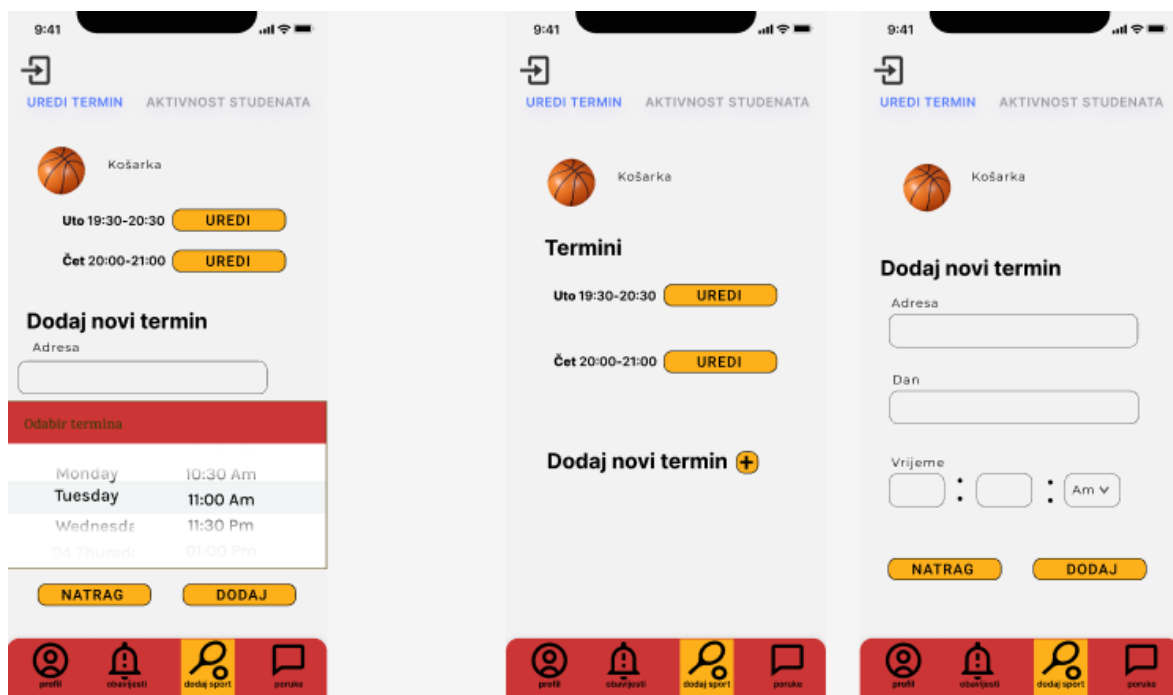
9:41

UREDI TERMIN AKTIVNOST STUDENATA

Košarka

Uto 19:30-20:30 UREDI

Čet 20:00-21:00 UREDI

Dodaj novi termin

Adresa

Odabir termina

| Monday | 10:30 Am |
|---|---|
| Tuesday | 11:00 Am |
| Wednesda | 11:30 Pm |
| 04 Thursd | 01:00 Pm |

NATRAG DODAJ

profil obavijesti dodaj sport poruke

9:41

UREDI TERMIN AKTIVNOST STUDENATA

Košarka

Termini

Uto 19:30-20:30 UREDI

Čet 20:00-21:00 UREDI

Dodaj novi termin

profil obavijesti dodaj sport poruke

9:41

UREDI TERMIN AKTIVNOST STUDENATA

Košarka

Dodaj novi termin

Adresa

Dan

Vrijeme

: : Am

NATRAG DODAJ

profil obavijesti dodaj sport poruke